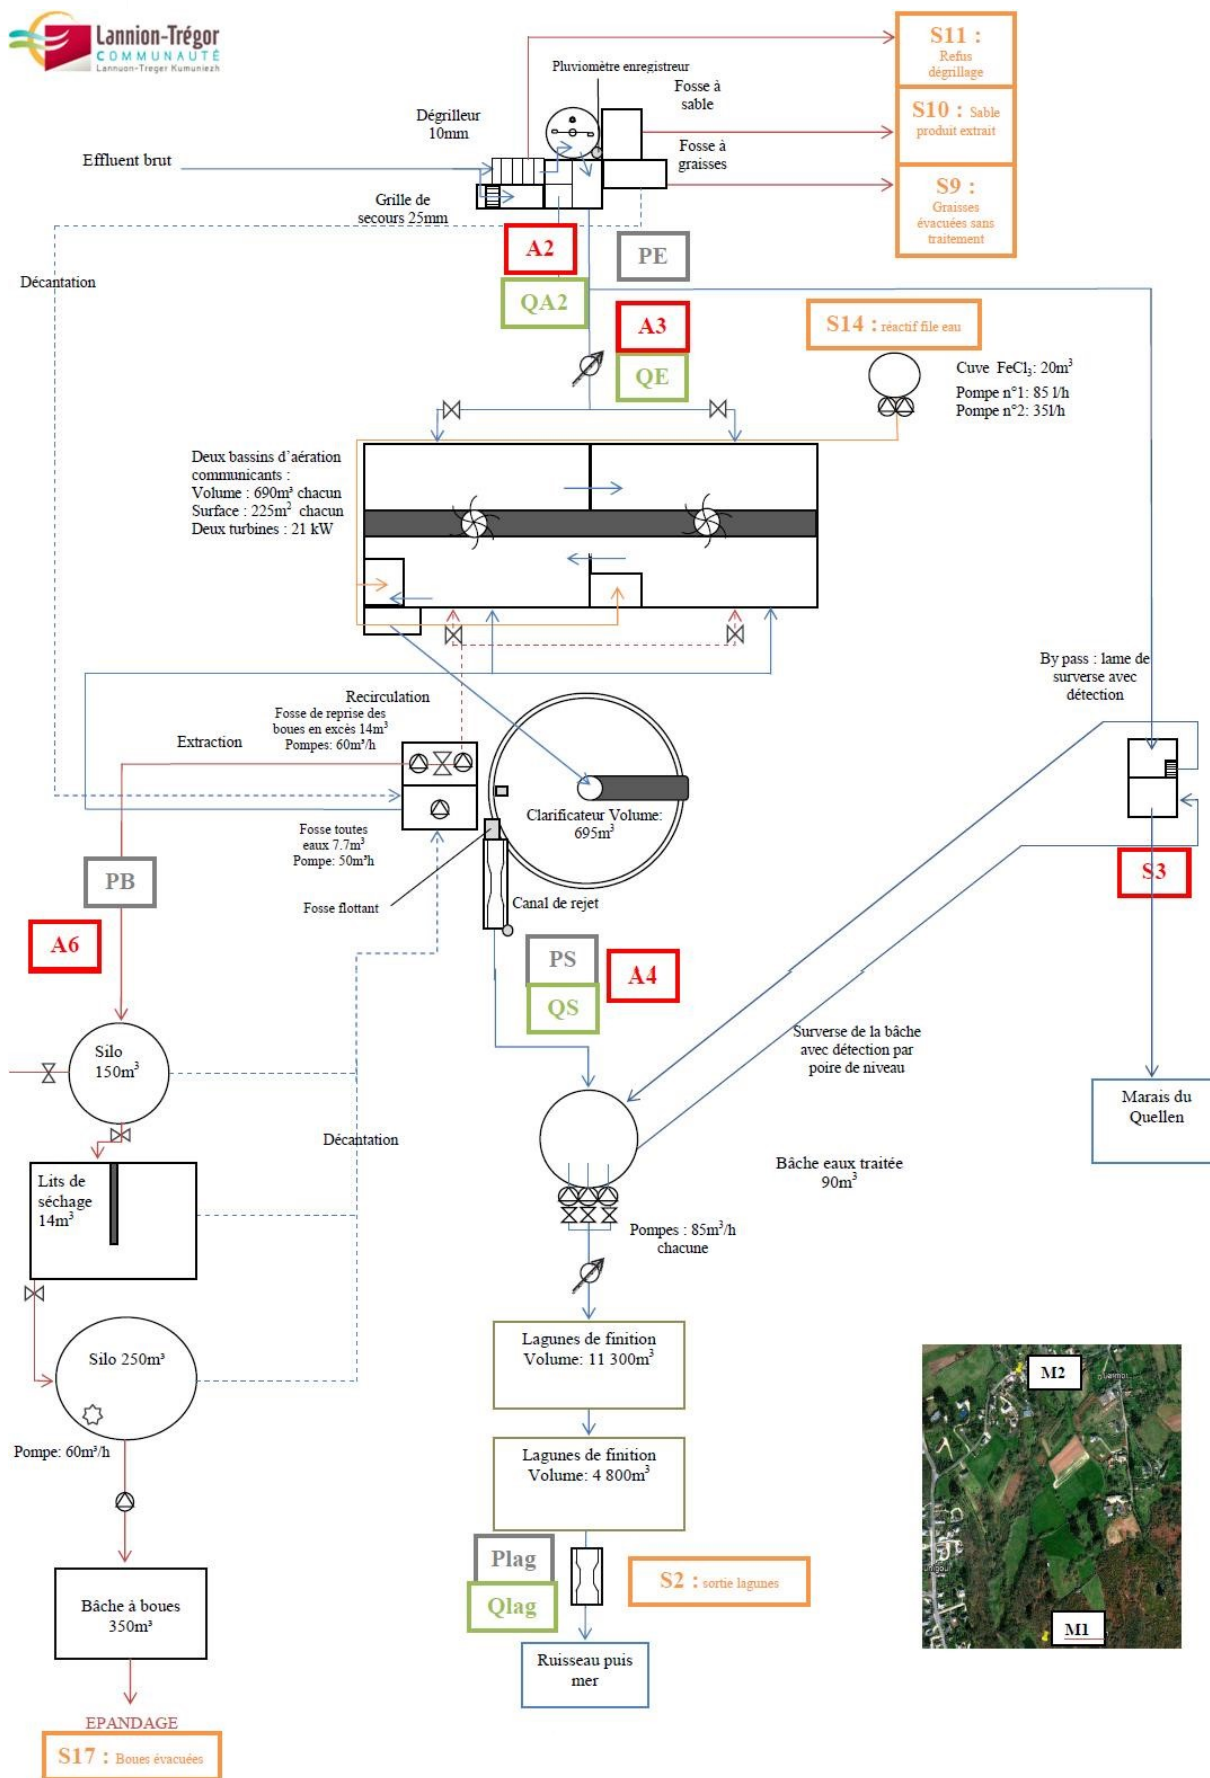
Lannion-Trégor COMMUNAUTÉ Lannuon-Treger Kumuniezh

Pluviomètre enregistreur

S11 : Refus dégrillage

Fosse à sable

Dégrilleur 10mm

S10 : Sable produit extrait

Fosse à graisses

Effluent brut

S9 : Graisses évacuées sans traitement

Grille de secours 25mm

A2

PE

Décantation

QA2

A3

S14 : réactif file eau

QE

Cuve $FeCl_3$: 20m$^3$
Pompe n°1: 85 l/h
Pompe n°2: 35l/h

Deux bassins d'aération communicants :
Volume : 690m³ chacun
Surface : 225m$^2$ chacun
Deux turbines : 21 kW

By pass : lame de surverse avec détection

Recirculation
Fosse de reprise des boues en excès 14m$^3$
Pompes: 60m³/h

Extraction

Clarificateur Volume: 695m$^3$

Fosse toutes eaux 7.7m$^3$
Pompe: 50m³h

PB

S3

Fosse flottant

Canal de rejet

A6

PS

A4

QS

Silo 150m$^3$

Surverse de la bâche avec détection par poire de niveau

Marais du Quellen

Décantation

Lits de séchage 14m$^3$

Bâche eaux traitée 90m$^3$

Pompes : 85m$^3$/h chacune

Lagunes de finition Volume: 11 300m$^3$

Silo 250m³

M2

Pompe: 60m³/h

Lagunes de finition Volume: 4 800m$^3$

Plag

Qlag

S2 : sortie lagunes

M1

Bâche à boues 350m³

Ruisseau puis mer

EPANDAGE

S17 : Boues évacuées